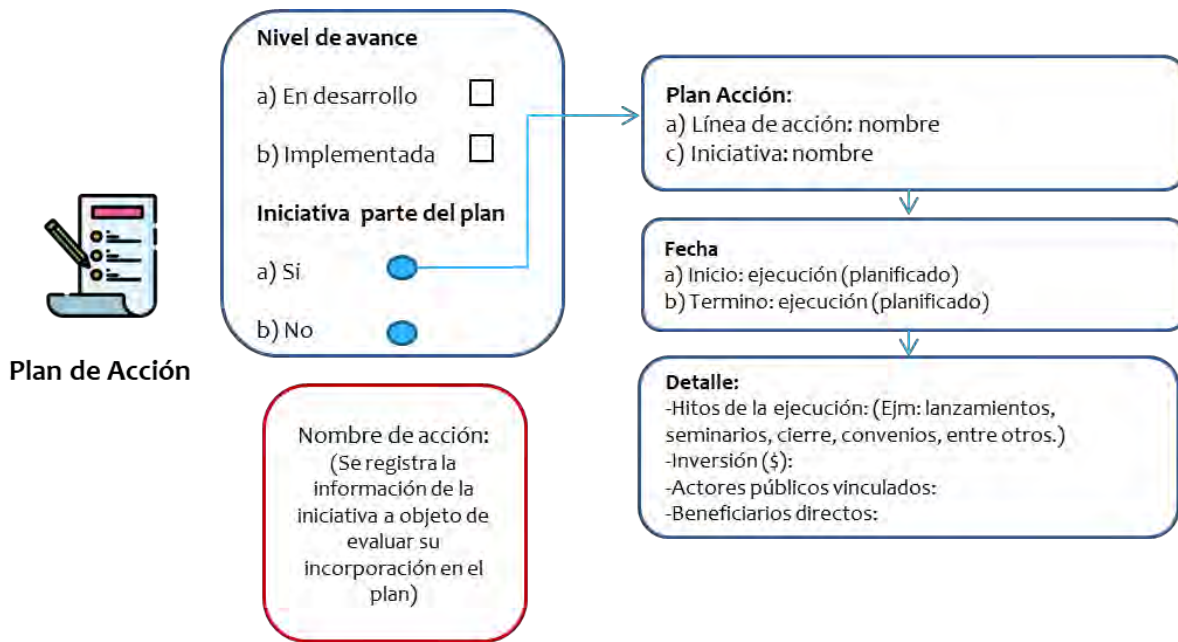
Plan de Acción

Nivel de avance

a) En desarrollo

b) Implementada

Iniciativa parte del plan

a) Si

b) No

Nombre de acción: (Se registra la información de la iniciativa a objeto de evaluar su incorporación en el plan)

Plan Acción:
a) Línea de acción: nombre
c) Iniciativa: nombre

Fecha
a) Inicio: ejecución (planificado)
b) Termino: ejecución (planificado)

Detalle:
-Hitos de la ejecución: (Ejm: lanzamientos, seminarios, cierre, convenios, entre otros.)
-Inversión ($):
-Actores públicos vinculados:
-Beneficiarios directos: